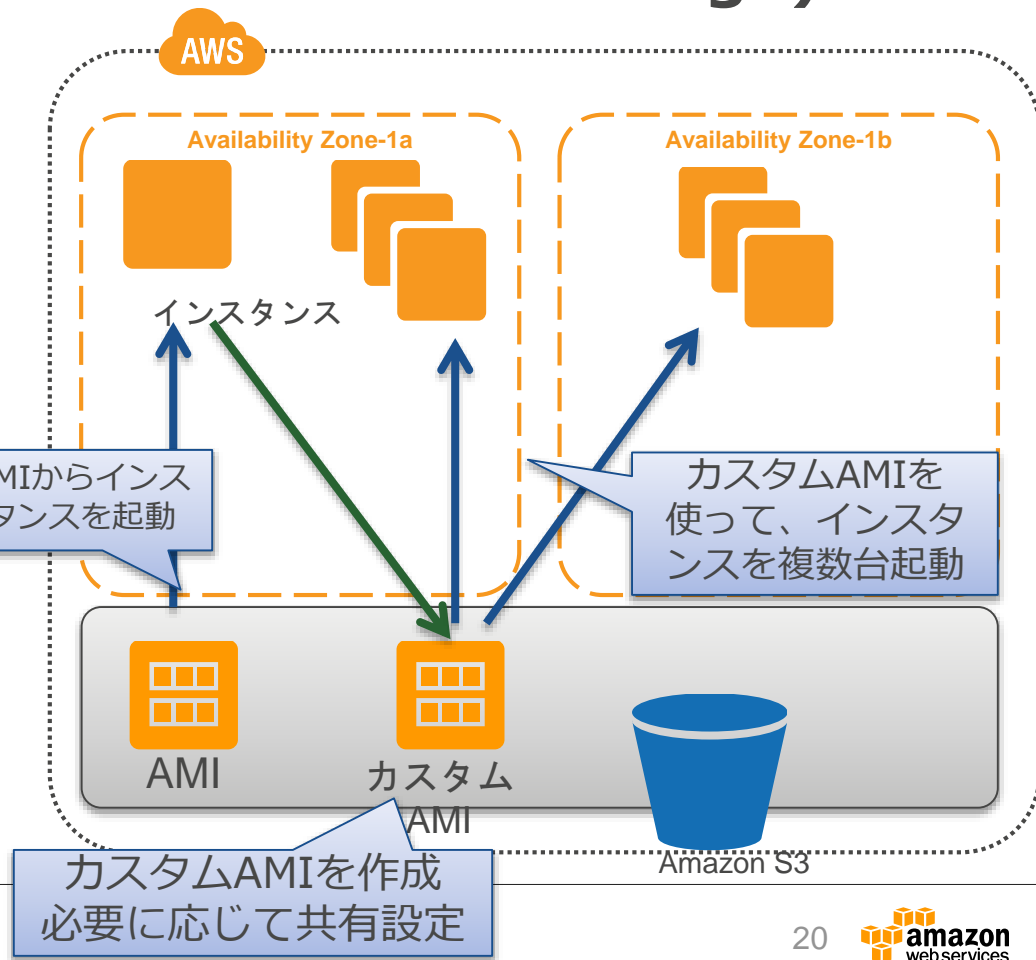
AWS

Availability Zone-1a

Availability Zone-1b

インスタンス

MIからインスタンスを起動

カスタムAMIを使って、インスタンスを複数台起動

AMI

カスタムAMI

Amazon S3

カスタムAMIを作成
必要に応じて共有設定

20

amazon web services